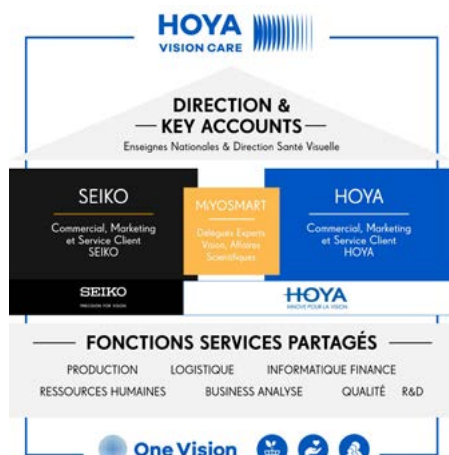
HOYA
VISION CARE

DIRECTION &
— KEY ACCOUNTS —
Enseignes Nationales & Direction Santé Visuelle

SEIKO
Commercial, Marketing et Service Client SEIKO

MIYOSMART
Délégués Experts Vision, Affaires Scientifiques

HOYA
Commercial, Marketing et Service Client HOYA

SEIKO
PRECISION FOR VISION

HOYA
INNOVE POUR LA VISION

FONCTIONS SERVICES PARTAGÉS

PRODUCTION LOGISTIQUE INFORMATIQUE FINANCE
RESSOURCES HUMAINES BUSINESS ANALYSE QUALITÉ R&D

One Vision